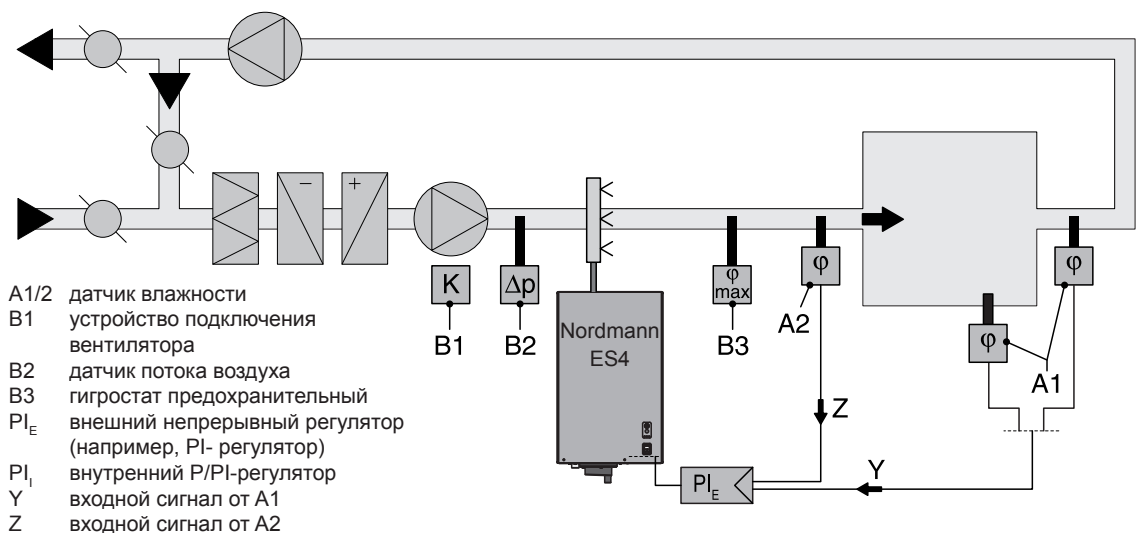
−
+
K
B1
Δp
B2
Nordmann ES4
φ max
B3
φ
A2
Z
φ
φ
A1
Y
$PI_E$

A1/2 датчик влажности
B1 устройство подключения вентилятора
B2 датчик потока воздуха
B3 гигростат предохранительный
$PI_E$ внешний непрерывный регулятор (например, PI- регулятор)
$PI_I$ внутренний P/PI-регулятор
Y входной сигнал от A1
Z входной сигнал от A2